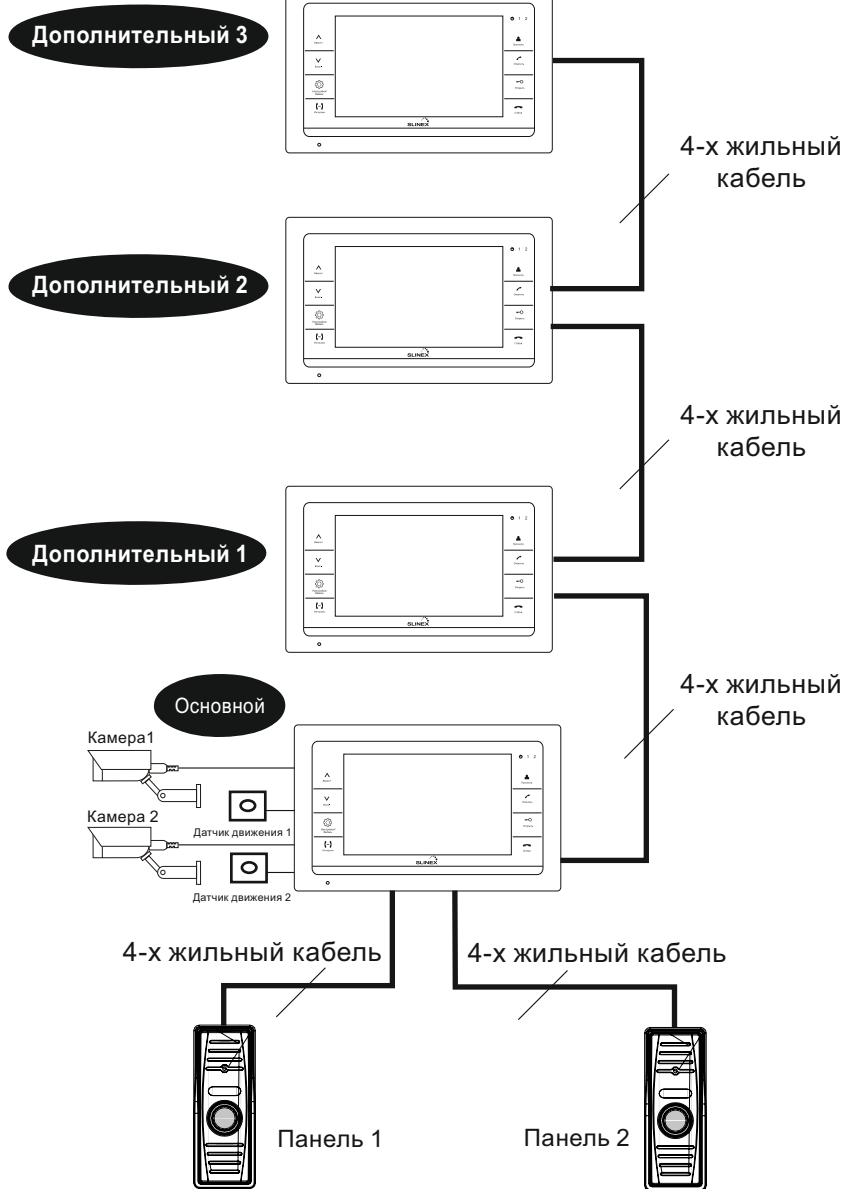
Дополнительный 3

SLINEX

4-х жильный кабель

Дополнительный 2

SLINEX

4-х жильный кабель

Дополнительный 1

SLINEX

4-х жильный кабель

Основной

Камера1

Камера 2

Датчик движения 1

Датчик движения 2

SLINEX

4-х жильный кабель

4-х жильный кабель

Панель 1

Панель 2